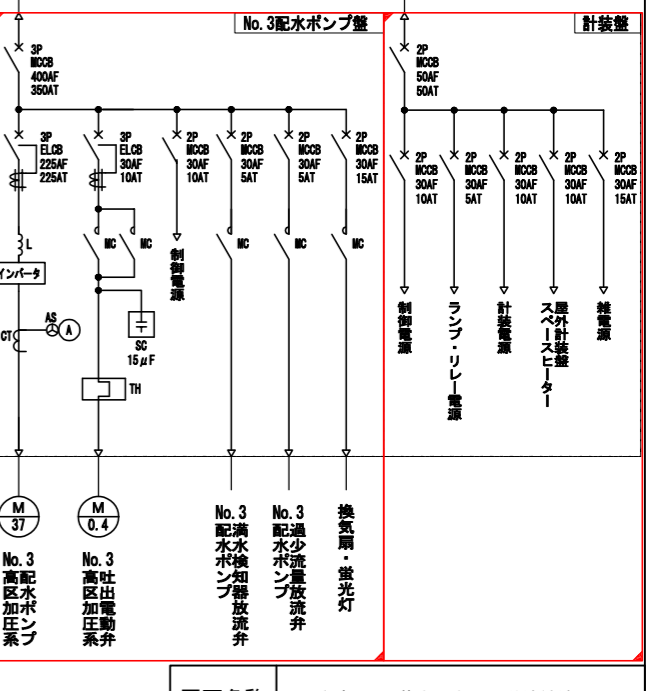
No. 3配水ポンプ盤

計装盤

3P
MCCB
400AF
350AT

2P
MCCB
50AF
50AT

3P
ELCB
225AF
225AT

3P
ELCB
30AF
10AT

2P
MCCB
30AF
10AT

2P
MCCB
30AF
5AT

2P
MCCB
30AF
5AT

2P
MCCB
30AF
15AT

2P
MCCB
30AF
10AT

2P
MCCB
30AF
5AT

2P
MCCB
30AF
10AT

2P
MCCB
30AF
10AT

2P
MCCB
30AF
15AT

L

インバータ

CT

AS

A

MC

MC

MC

MC

MC

制御電源

SC
15$\mu$F

TH

制御電源

ランプ・リレー電源

計装電源

屋外計装盤スペースヒーター

雑電源

M
37

M
0.4

No. 3
高配区水加ポ圧ン系プ

No. 3
高吐区出加電圧動系弁

No. 3
配満水水ポ検ン知プ器放流弁

No. 3
配過水少ポ流ン量プ放流弁

換気扇・蛍光灯

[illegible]